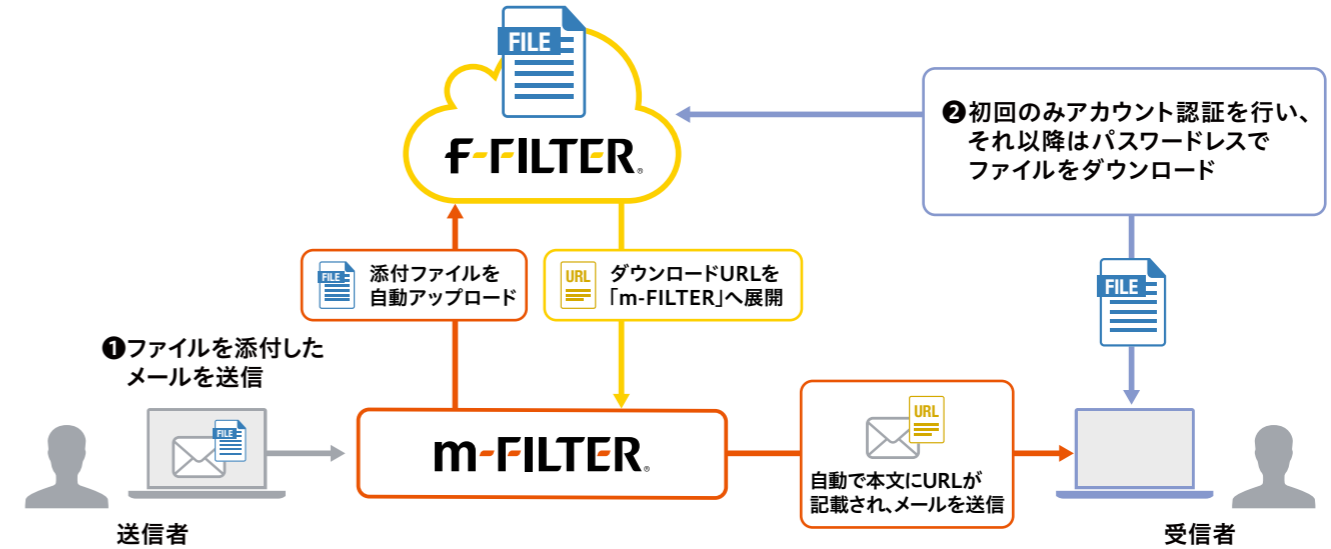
FILE

f-FILTER

❷初回のみアカウント認証を行い、それ以降はパスワードレスでファイルをダウンロード

FILE 添付ファイルを自動アップロード

URL ダウンロードURLを「m-FILTER」へ展開

FILE

❶ファイルを添付したメールを送信

FILE

m-FILTER

URL

自動で本文にURLが記載され、メールを送信

送信者

受信者